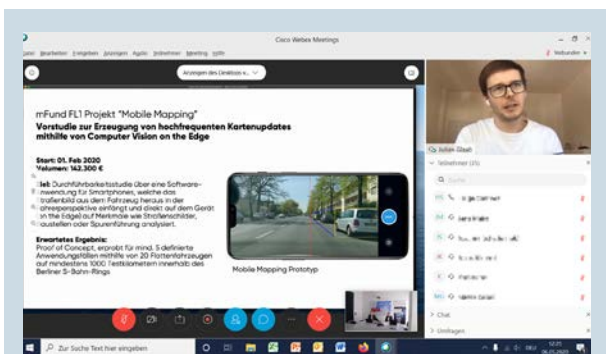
Cisco Webex Meetings

Datei Bearbeiten Freigeben Anzeigen Audio Teilnehmer Meeting Hilfe

Webunder

Anzeigen des Desktops v...

mFund FL1 Projekt "Mobile Mapping"

Vorstudie zur Erzeugung von hochfrequenten Kartenupdates mithilfe von Computer Vision on the Edge

Start: 01. Feb 2020
Volumen: 142.300 €

Ziel: Durchführbarkeitsstudie über eine Softwareanwendung für Smartphones, welche das Straßenbild aus dem Fahrzeug heraus in der Fahrerperspektive einfängt und direkt auf dem Gerät (on the Edge) auf Merkmale wie Straßenschilder, Baustellen oder Spurenführung analysiert.

Erwartetes Ergebnis:
Proof of Concept, erprobt für mind. 5 definierte Anwendungsfällen mithilfe von 20 Flottenfahrzeugen auf mindestens 1000 Testkilometern innerhalb des Berliner S-Bahn-Rings

Mobile Mapping Prototyp

Julian Rüedi

Teilnehmer (25)

Suche

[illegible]

Chat

Umfragen

Zur Suche Text hier eingeben

12:21
06.05.2020